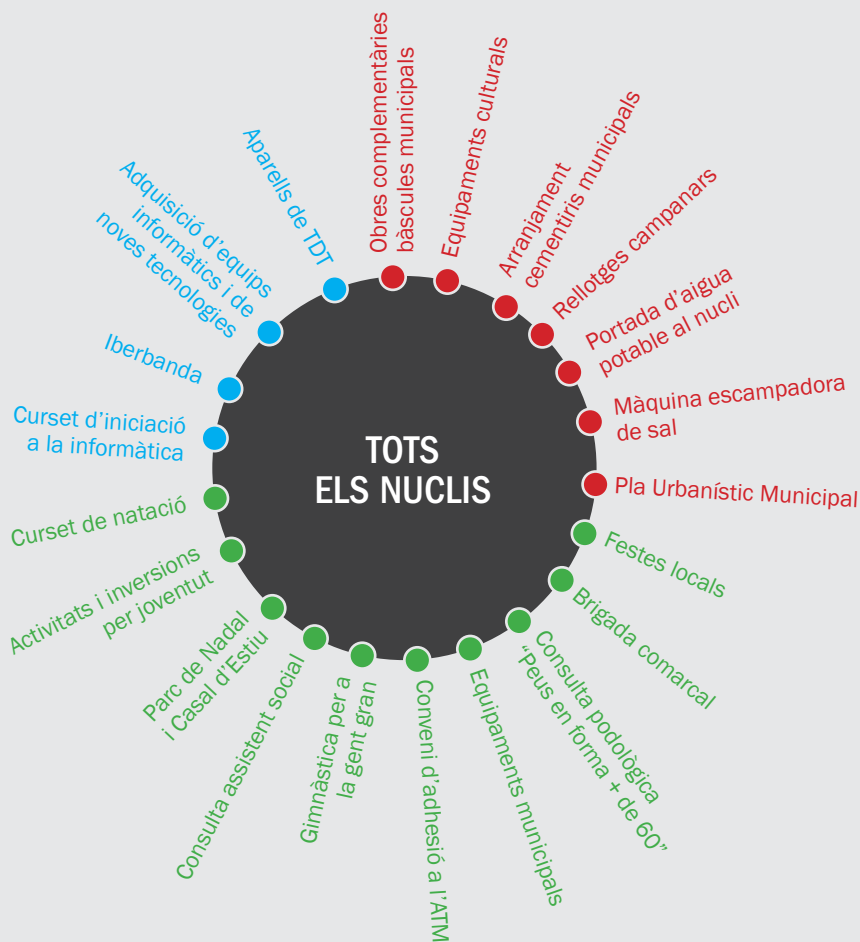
TOTS ELS NUCLIS

Obres complementàries bàscules municipals

Equipaments culturals

Arranjament cementiris municipals

Rellotges campanars

Portada d'aigua potable al nucli

Màquina escampadora de sal

Pla Urbanístic Municipal

Festes locals

Brigada comarcal

Consulta podològica "Peus en forma + de 60"

Equipaments municipals

Conveni d'adhesió a l'ATM

Gimnàstica per a la gent gran

Consulta assistent social

Parc de Nadal i Casal d'Estiu

Activitats i inversions per joventut

Curset de natació

Curset d'iniciació a la informàtica

Iberbanda

Adquisició d'equips informàtics i de noves tecnologies

Aparells de TDT